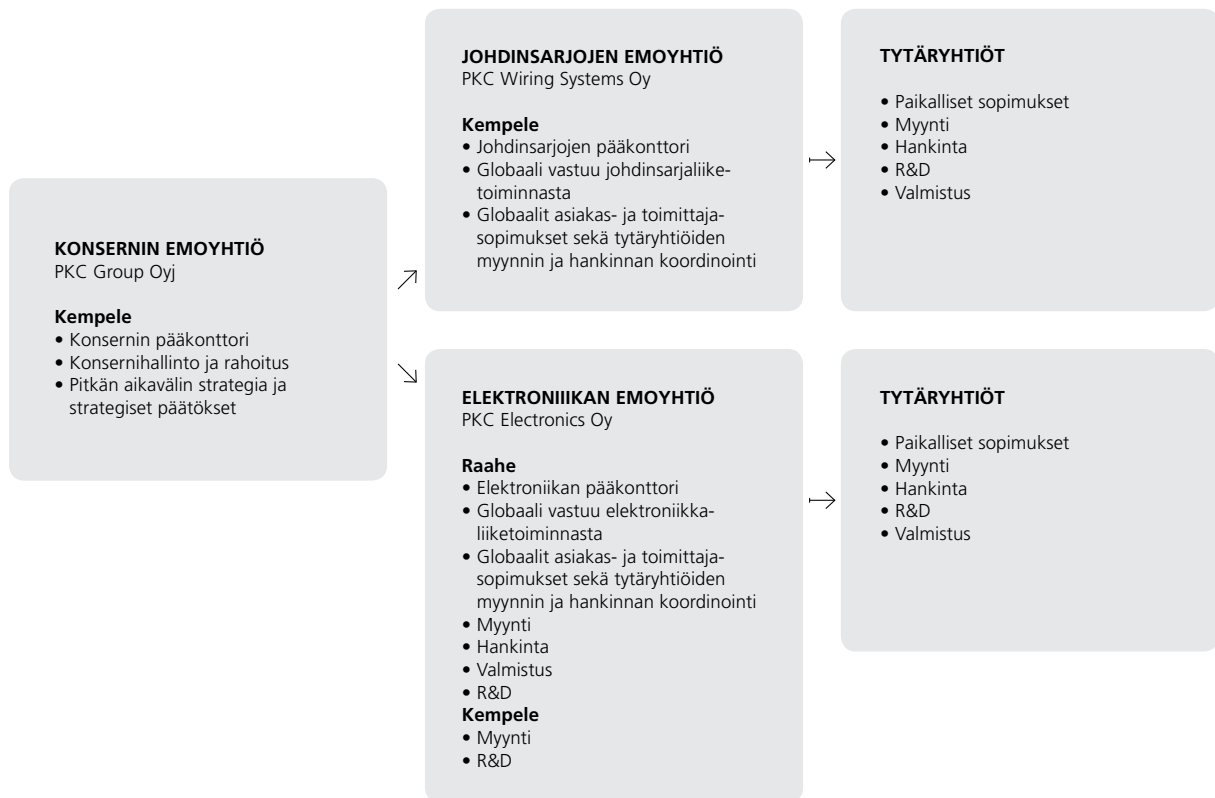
KONSERNIN EMOYHTIÖ
PKC Group Oyj

Kempele
• Konsernin pääkonttori
• Konsernihallinto ja rahoitus
• Pitkän aikavälin strategia ja strategiset päätökset

JOHDINSARJOJEN EMOYHTIÖ
PKC Wiring Systems Oy

Kempele
• Johdinsarjojen pääkonttori
• Globaali vastuu johdinsarjaliiketoiminnasta
• Globaalit asiakas- ja toimittajasopimukset sekä tytäryhtiöiden myynnin ja hankinnan koordinointi

TYTÄRYHTIÖT

• Paikalliset sopimukset
• Myynti
• Hankinta
• R&D
• Valmistus

ELEKTRONIIIKAN EMOYHTIÖ
PKC Electronics Oy

Raahe
• Elektroniikan pääkonttori
• Globaali vastuu elektroniikkaliiketoiminnasta
• Globaalit asiakas- ja toimittajasopimukset sekä tytäryhtiöiden myynnin ja hankinnan koordinointi
• Myynti
• Hankinta
• Valmistus
• R&D
Kempele
• Myynti
• R&D

TYTÄRYHTIÖT

• Paikalliset sopimukset
• Myynti
• Hankinta
• R&D
• Valmistus